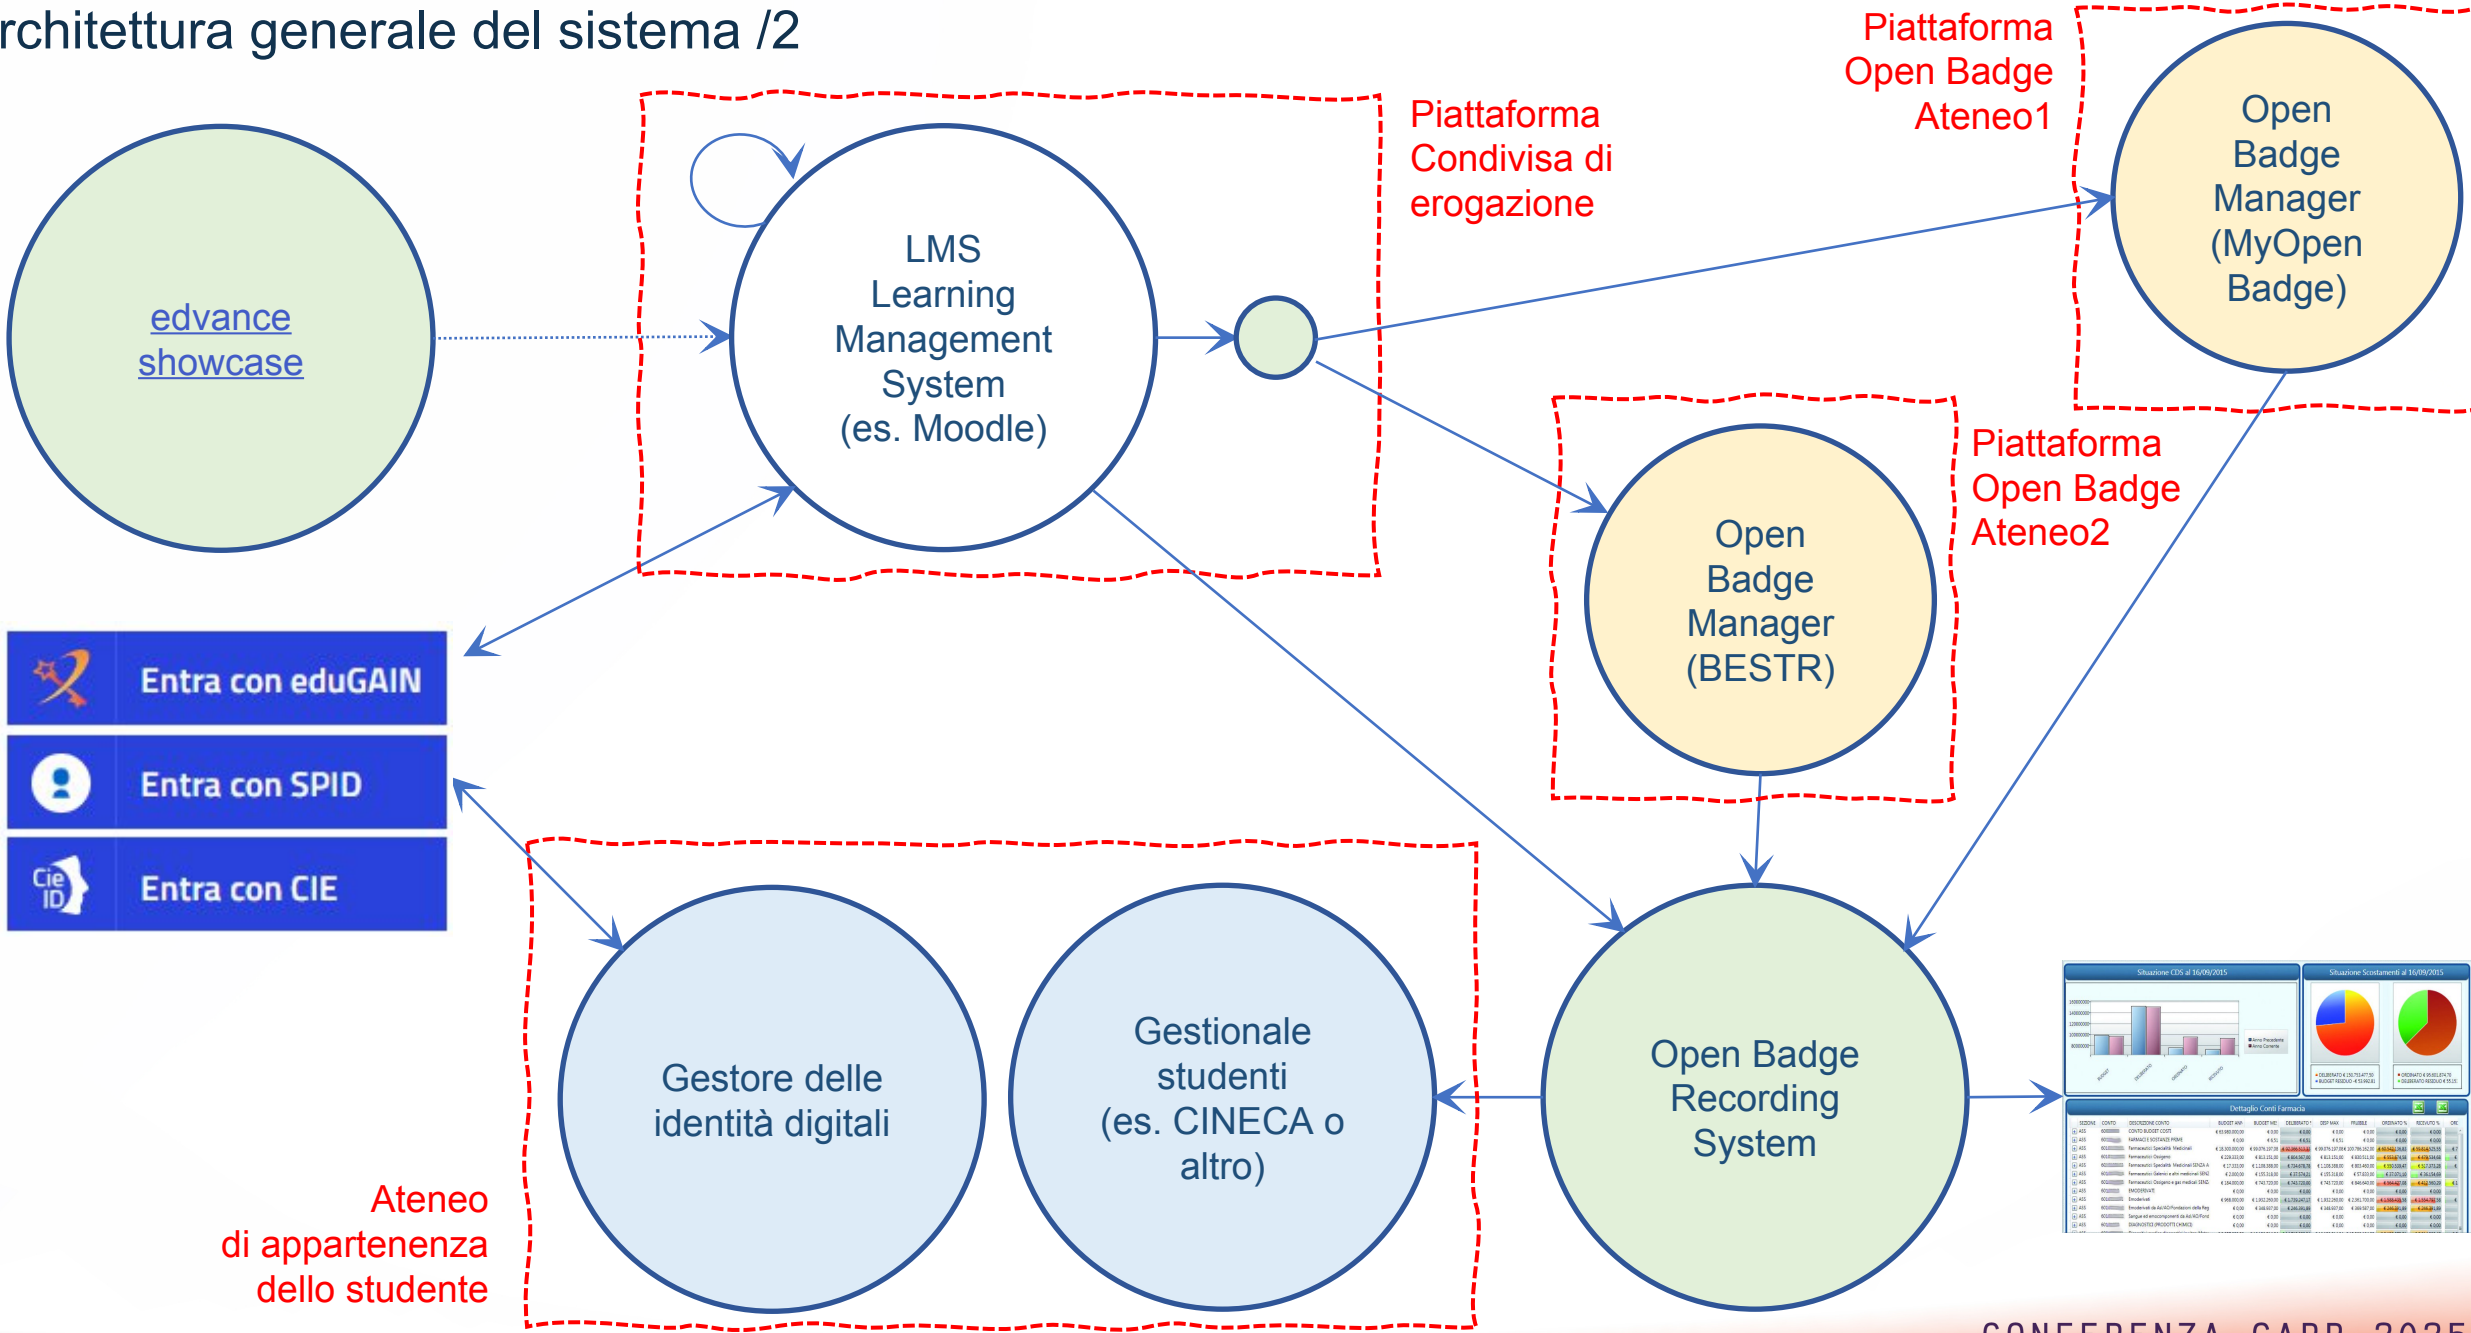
rchitettura generale del sistema /2

edvance showcase

LMS Learning Management System (es. Moodle)

Piattaforma Condivisa di erogazione

Piattaforma Open Badge Ateneo1

Open Badge Manager (MyOpen Badge)

Piattaforma Open Badge Ateneo2

Open Badge Manager (BESTR)

Entra con eduGAIN

Entra con SPID

Cie ID Entra con CIE

Gestore delle identità digitali

Gestionale studenti (es. CINECA o altro)

Open Badge Recording System

Ateneo di appartenenza dello studente

Situazione CDS al 16/09/2015

Situazione Scostamenti al 16/09/2015

Dettaglio Conti Farmacia

CONFERENZA GARR 2025